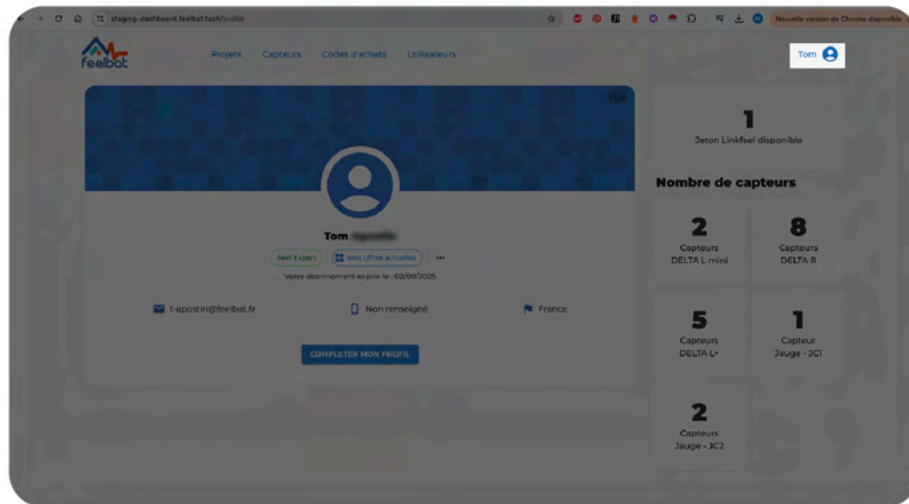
staging-dashboard.feelbat.tech/profile

Nouvelle version de Chrome disponible

feelbat

Projets Capteurs Codes d'achats Utilisateurs

Tom

Tom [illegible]

Feel Expert

Mes offres actuelles

Votre abonnement expire le : 02/09/2025

t-apostin@feelbat.fr

Non renseigné

France

COMPLETER MON PROFIL

1
Jeton Linkfeel disponible

Nombre de capteurs

2
Capteurs
DELTA L mini

8
Capteurs
DELTA R

5
Capteurs
DELTA L+

1
Capteur
Jauge - JC1

2
Capteurs
Jauge - JC2